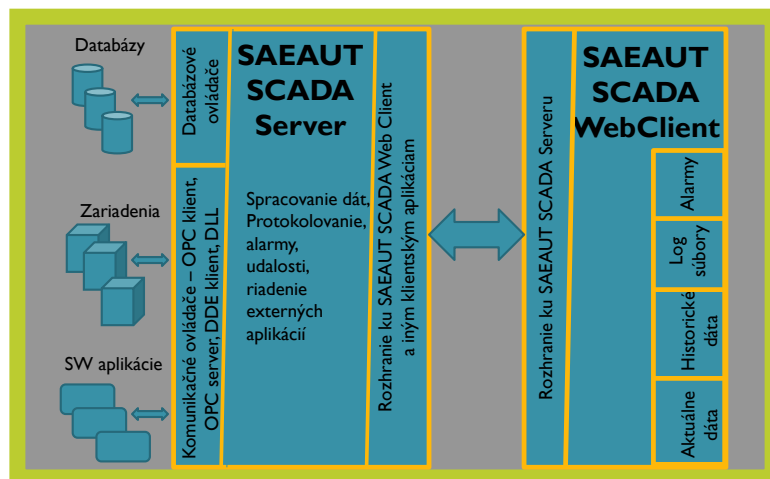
Databázy

Zariadenia

SW aplikácie

Databázové ovládače

Komunikačné ovládače – OPC klient, OPC server, DDE klient, DLL

SAEAUT SCADA Server

Spracovanie dát, Protokolovanie, alarmy, udalosti, riadenie externých aplikácií

Rozhranie ku SAEAUT SCADA Web Client a iným klientským aplikáciam

Rozhranie ku SAEAUT SCADA Serveru

SAEAUT SCADA WebClient

Alarmy

Log súbory

Historické dáta

Aktuálne dáta